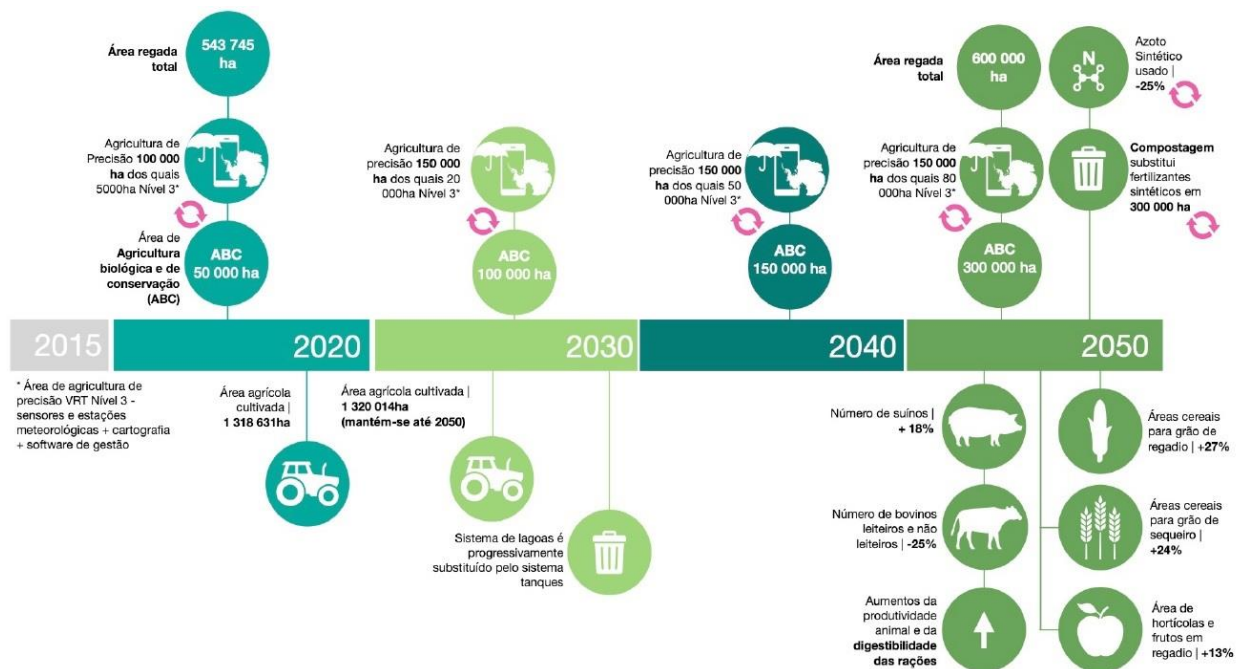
Área regada total

543 745 ha

Agricultura de Precisão 100 000 ha dos quais 5000ha Nível 3*

Área de Agricultura biológica e de conservação (ABC)

ABC 50 000 ha

Agricultura de precisão 150 000 ha dos quais 20 000ha Nível 3*

ABC 100 000 ha

Agricultura de precisão 150 000 ha dos quais 50 000ha Nível 3*

ABC 150 000 ha

Área regada total

600 000 ha

Agricultura de precisão 150 000 ha dos quais 80 000ha Nível 3*

ABC 300 000 ha

N

Azoto Sintético usado | -25%

Compostagem substitui fertilizantes sintéticos em 300 000 ha

2015

2020

2030

2040

2050

* Área de agricultura de precisão VRT Nível 3 - sensores e estações meteorológicas + cartografia + software de gestão

Área agrícola cultivada | 1 318 631ha

Área agrícola cultivada | 1 320 014ha (mantém-se até 2050)

Sistema de lagoas é progressivamente substituído pelo sistema tanques

Número de suínos | + 18%

Número de bovinos leiteiros e não leiteiros | -25%

Aumentos da produtividade animal e da digestibilidade das rações

Áreas cereais para grão de regadio | +27%

Áreas cereais para grão de sequeiro | +24%

Área de hortícolas e frutos em regadio | +13%